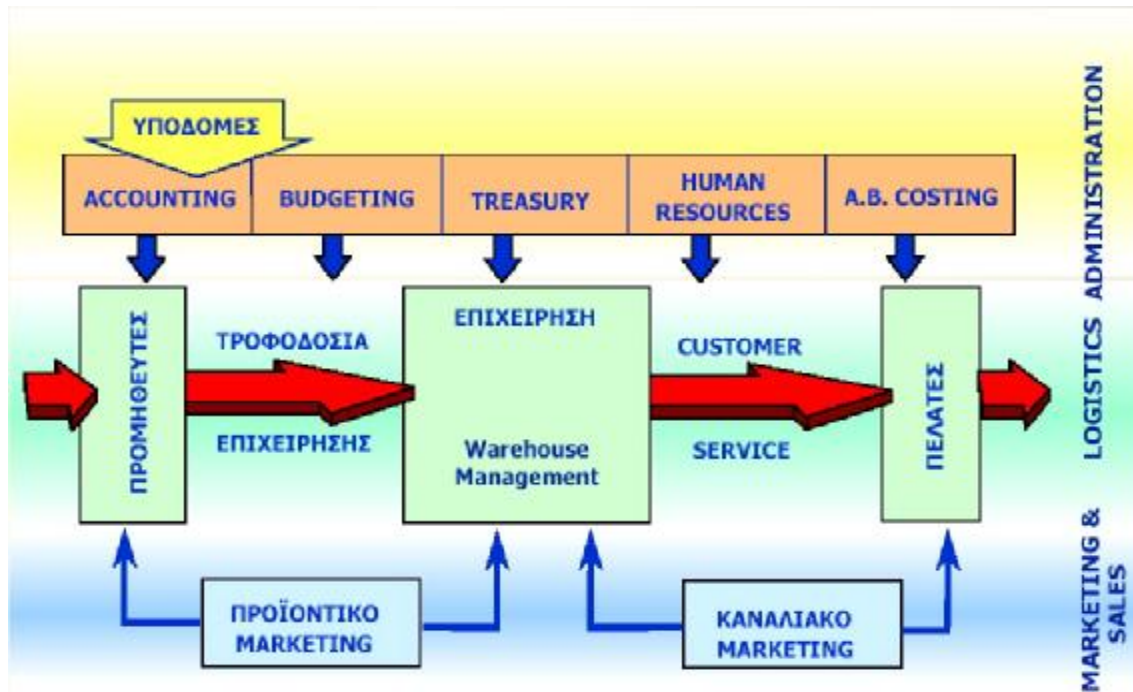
ΥΠΟΔΟΜΕΣ

ACCOUNTING

BUDGETING

TREASURY

HUMAN RESOURCES

A.B. COSTING

ADMINISTRATION

ΠΡΟΜΗΘΕΥΤΕΣ

ΤΡΟΦΟΔΟΣΙΑ

ΕΠΙΧΕΙΡΗΣΗΣ

ΕΠΙΧΕΙΡΗΣΗ

Warehouse Management

CUSTOMER

SERVICE

ΠΕΛΑΤΕΣ

LOGISTICS

ΠΡΟΪΟΝΤΙΚΟ MARKETING

ΚΑΝΑΛΙΑΚΟ MARKETING

MARKETING & SALES